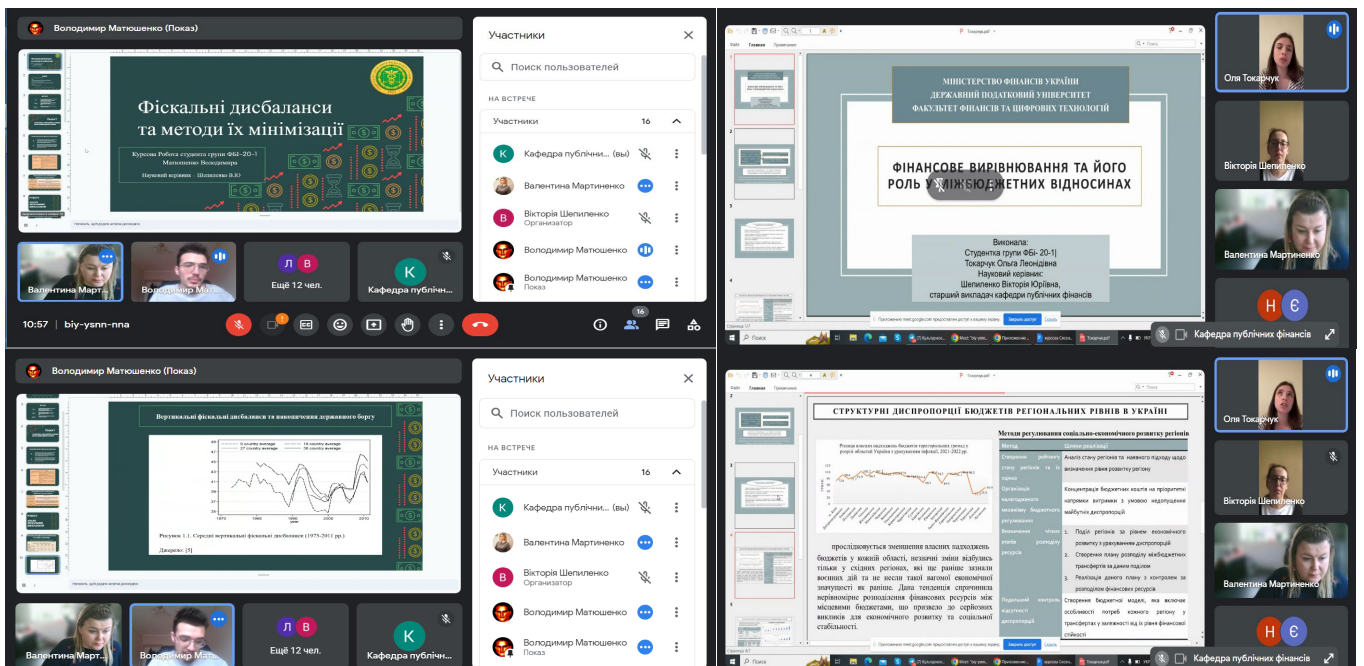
Володимир Матюшенко (Показ)

Фіскальні дисбаланси та методи їх мінімізації

Курсова Робота студента групи ФБі-20-1 Матюшенко Володимира

Науковий керівник – Шепиленко В.Ю

Валентина Март...

Володимир Мат...

Ещё 12 чел.

Кафедра публічн...

10:57 | biy-ysnn-nna

Участники

Поиск пользователей

НА ВСТРЕЧЕ

Участники 16

Кафедра публічни... (вы)

Валентина Мартиненко

Вікторія Шепиленко
Организатор

Володимир Матюшенко

Володимир Матюшенко
Показ

МІНІСТЕРСТВО ФІНАНСІВ УКРАЇНИ
ДЕРЖАВНИЙ ПОДАТКОВИЙ УНІВЕРСИТЕТ
ФАКУЛЬТЕТ ФІНАНСІВ ТА ЦИФРОВИХ ТЕХНОЛОГІЙ

ФІНАНСОВЕ ВИРІВНЮВАННЯ ТА ЙОГО РОЛЬ У МІЖБЮДЖЕТНИХ ВІДНОСИНАХ

Виконала:
Студентка групи ФБі- 20-1|
Токарчук Ольга Леонідівна
Науковий керівник:
Шепиленко Вікторія Юріївна,
старший викладач кафедри публічних фінансів

Оля Токарчук

Вікторія Шепиленко

Валентина Мартиненко

Кафедра публічних фінансів

Володимир Матюшенко (Показ)

Вертикальні фіскальні дисбаланси та накопичення державного боргу

5 country average
27 country average
16 country average
36 country average

1970 1980 1990 2000 2010

Рисунок 1.1. Середні вертикальні фіскальні дисбаланси (1975-2011 рр.)

Джерело: [5]

Валентина Март...

Володимир Мат...

Ещё 12 чел.

Кафедра публічн...

Участники

Поиск пользователей

НА ВСТРЕЧЕ

Участники 16

Кафедра публічни... (вы)

Валентина Мартиненко

Вікторія Шепиленко
Организатор

Володимир Матюшенко

Володимир Матюшенко
Показ

СТРУКТУРНІ ДИСПРОПОРЦІЇ БЮДЖЕТІВ РЕГІОНАЛЬНИХ РІВНІВ В УКРАЇНІ

Методи регулювання соціально-економічного розвитку регіонів

| Метод | Цілі реалізації |
|---|---|
| Створення рейтингу стану регіонів та їх оцінка | Аналіз стану регіонів та наявного підходу щодо визначення рівня розвитку регіону |
| Організація налагодженого механізму бюджетного регулювання | Концентрація бюджетних коштів на пріоритетні напрямки витрачання з умовою недопущення майбутніх диспропорцій |
| Визначення чітких етапів розподілу ресурсів | 1. Поділ регіонів за рівнем економічного розвитку з урахуванням диспропорцій 2. Створення плану розподілу міжбюджетних трансфертів за даним поділом 3. Реалізація даного плану з контролем за розподілом фінансових ресурсів |
| Подальший контроль відсутності диспропорцій | Створення бюджетних моделі, яка включає особливості потреб кожного регіону у трансфертах у залежності від їх рівня фінансової стійкості |

простежується зменшення власних надходжень бюджетів у кожній області, незначні зміни відбулись тільки у східних регіонах, які ще раніше зазнали воєнних дій та не несли такої вагомої економічної значущості як раніше. Дана тенденція спричинила нерівномірне розподілення фінансових ресурсів між місцевими бюджетами, що призвело до серйозних викликів для економічного розвитку та соціальної стабільності.

Оля Токарчук

Вікторія Шепиленко

Валентина Мартиненко

Кафедра публічних фінансів